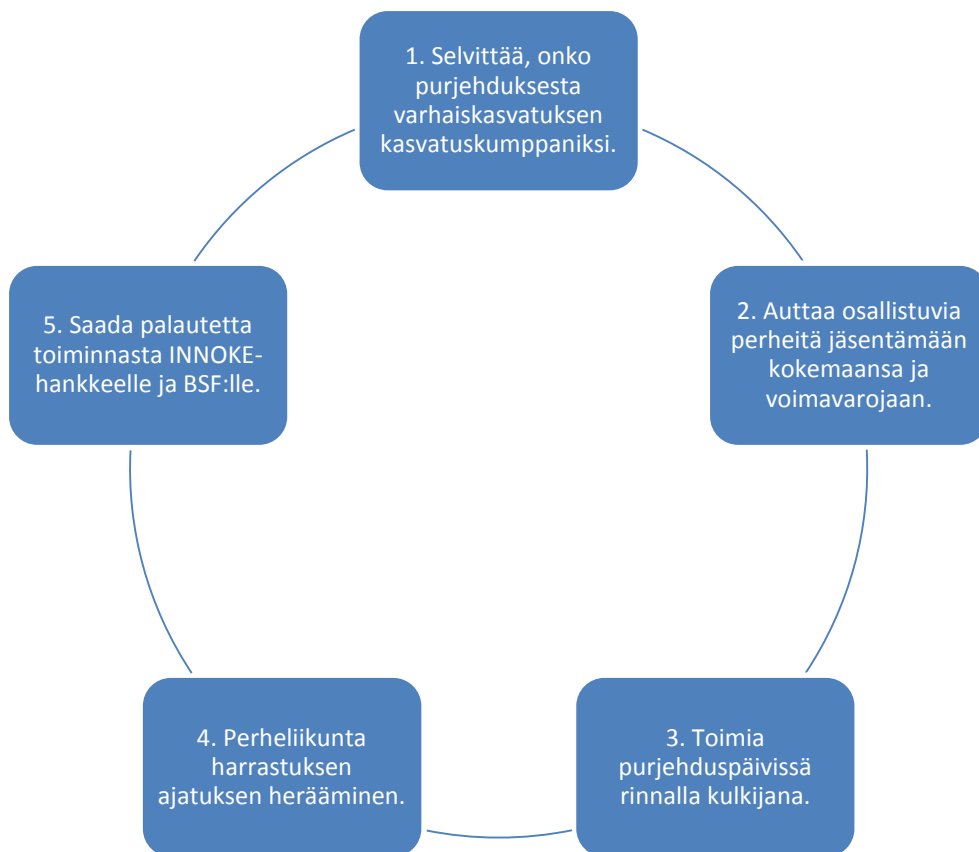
1. Selvittää, onko purjehduksesta varhaiskasvatuksen kasvatuskumppaniksi.

2. Auttaa osallistuvia perheitä jäsentämään kokemaansa ja voimavarojaan.

3. Toimia purjehduspäivissä rinnalla kulkijana.

4. Perheliikunta harrastuksen ajatuksen herääminen.

5. Saada palautetta toiminnasta INNOKE-hankkeelle ja BSF:lle.